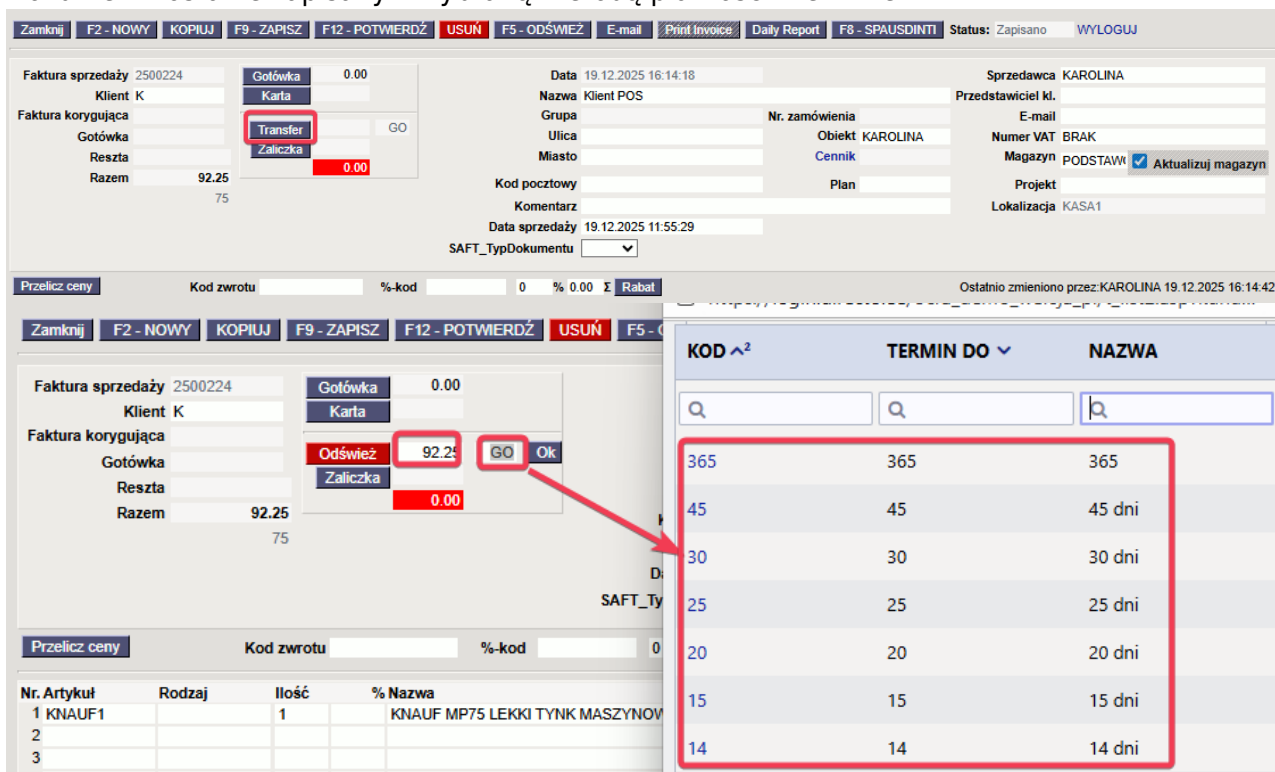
Zamknij F2 - NOWY KOPIUJ F9 - ZAPISZ F12 - POTWIERDŹ USUŃ F5 - ODŚWIEŻ E-mail Print Invoice Daily Report F8 - SPAUSDINTI Status: Zapisano WYLOGUJ

Faktura sprzedaży 2500224
Klient K
Faktura korygująca
Gotówka
Reszta
Razem 92.25
75

Gotówka 0.00
Karta
Transfer GO
Zaliczka
0.00

Data 19.12.2025 16:14:18
Nazwa Klient POS
Grupa
Ulica
Miasto
Kod pocztowy
Komentarz
Data sprzedaży 19.12.2025 11:55:29
SAFT_TypDokumentu

Nr. zamówienia
Obiekt KAROLINA
Cennik
Plan

Sprzedawca KAROLINA
Przedstawiciel kl.
E-mail
Numer VAT BRAK
Magazyn PODSTAW Aktualizuj magazyn
Projekt
Lokalizacja KASA1

Przelicz ceny Kod zwrotu %-kod 0 % 0.00 Σ Rabat
Ostatnio zmieniono przez:KAROLINA 19.12.2025 16:14:42

Zamknij F2 - NOWY KOPIUJ F9 - ZAPISZ F12 - POTWIERDŹ USUŃ F5 -

Faktura sprzedaży 2500224
Klient K
Faktura korygująca
Gotówka
Reszta
Razem 92.25
75

Gotówka 0.00
Karta
Odśwież 92.25 GO Ok
Zaliczka
0.00

SAFT_Ty

Przelicz ceny Kod zwrotu %-kod 0

| Nr. | Artykuł | Rodzaj | Ilość | % | Nazwa |
|---|---|---|---|---|---|
| 1 | KNAUF1 | | 1 | | KNAUF MP75 LEKKI TYNK MASZYNOW |
| 2 | | | | | |
| 3 | | | | | |

| KOD ^2 | TERMIN DO | NAZWA |
|---|---|---|
| 365 | 365 | 365 |
| 45 | 45 | 45 dni |
| 30 | 30 | 30 dni |
| 25 | 25 | 25 dni |
| 20 | 20 | 20 dni |
| 15 | 15 | 15 dni |
| 14 | 14 | 14 dni |